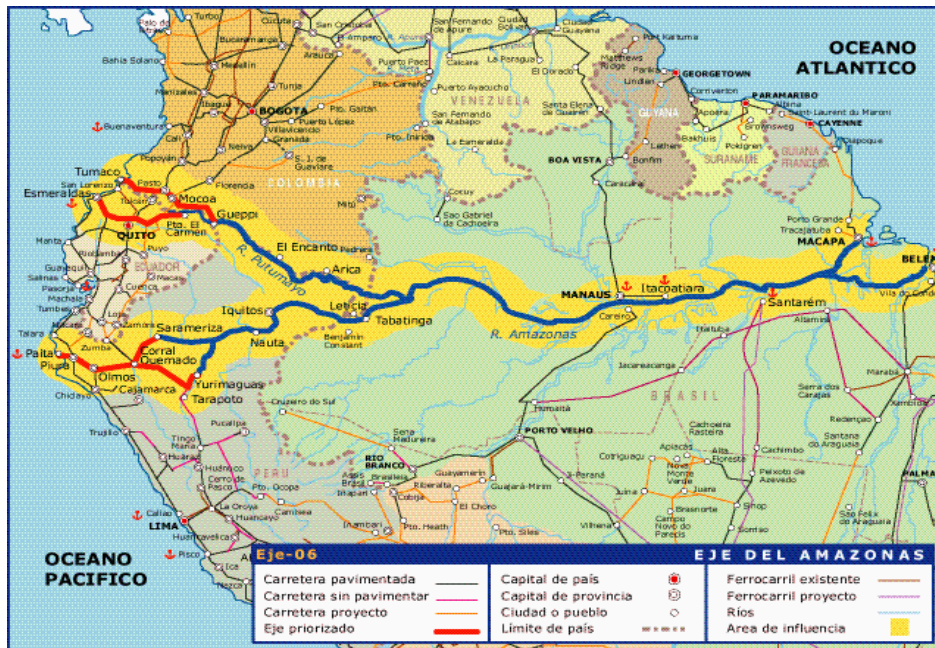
OCEANO ATLANTICO

OCEANO PACIFICO

Turbo
San Cristobal
San Fernando de Apure
Ciudad Bolívar
Port Kaituma
Bahía Solano
Bucaramanga
Arauca
Caicara
Guayana
Medellín
Tunja
Puerto Paez
La Paragua
El Dorado
Matthews Ridge
GEORGETOWN
PARAMARIBO
Puerto Carreño
Puerto Ayacucho
Parika
Linden
Corriverton
Albina
Saint Laurent du Maroni
CAYENNE
Ibague
BOGOTA
Pto. Gaitán
VENEZUELA
Santa Elena de Uairén
Apoera
Brownsweg
Buenaventura
Cali
Puerto López
San Fernando de Atabapo
GUYANA
Bakhuis
Pokigron
Villavicencio
Pto. Inírida
SURINAME
Oiapoque
Neiva
Granada
La Esmeralda
Lethem
GUIANA FRANCESA
Popayán
S. J. de Guaviare
BOA VISTA
Bonfim
COLOMBIA
Tumaco
Pasto
Florencia
San Lorenzo
Esmeraldas
Tulcán
Mocoa
Caracaraí
Cocuy
Mitú
Guepppi
Porto Grande
QUITO
Pto. El Carmen
Sao Gabriel da Cachoeira
Tracajatuba
MACAPA
Manta
Puyo
El Encanto
Pedrera
Riobamba
BELEM
ECUADOR
R. Putumayo
Arica
Salinas
Guayaquil
MANAUS
Itacoatiara
Pasorja
Leticia
Santarém
Vila do Conde
Machala
Cuenca
Carreiro
Tumbes
Iquitos
Tabatinga
R. Amazonas
Saramerica
Benjamin Constant
Talara
Zumba
Nauta
Itaituba
Paita
Corral Quemado
Jacareacanga
Piura
Olmos
Yurimaguas
Marabá
Cajamarca
Tarapoto
BRASIL
Chiclayo
Cruzeiro do Sul
Humaitá
Sao Felix do Xingu
Trujillo
Pucallpa
PORTO VELHO
Cachoeira Rasteira
Redençao
Tingo María
Sena Madureira
Apiacas
Alta Floresta
Cachimbo
Santana do Araguaia
Huánuco
RIO BRANCO
Cotriguacu
Nova Monte Verde
Huaraz
Cerro de Pasco
PERU
Pto. Ocopa
Brasiléia
Assis Brasil
Guayaramerín
Guajará-Mirim
Ji-Paraná
Juina
Juara
Peixoto de Azevedo
Iñapari
Cobija
Riberalta
La Oroya
Huancayo
Cambeva
Callao
LIMA
Huancavelica
Pisco
Ica
Iñambari
Pto. Heath
El Choro
Pto. Siles
Vilhena
Brasnorte
Campo Novo do Parecis
Sinop
Sorriso
Sao Felix do Araguaia
PALMA

Eje-06
EJE DEL AMAZONAS

| | | | | | |
|---|---|---|---|---|---|
| Carretera pavimentada | | Capital de país | | Ferrocarril existente | |
| Carretera sin pavimentar | | Capital de provincia | | Ferrocarril proyecto | |
| Carretera proyecto | | Ciudad o pueblo | | Ríos | |
| Eje priorizado | | Límite de país | | Area de influencia | |